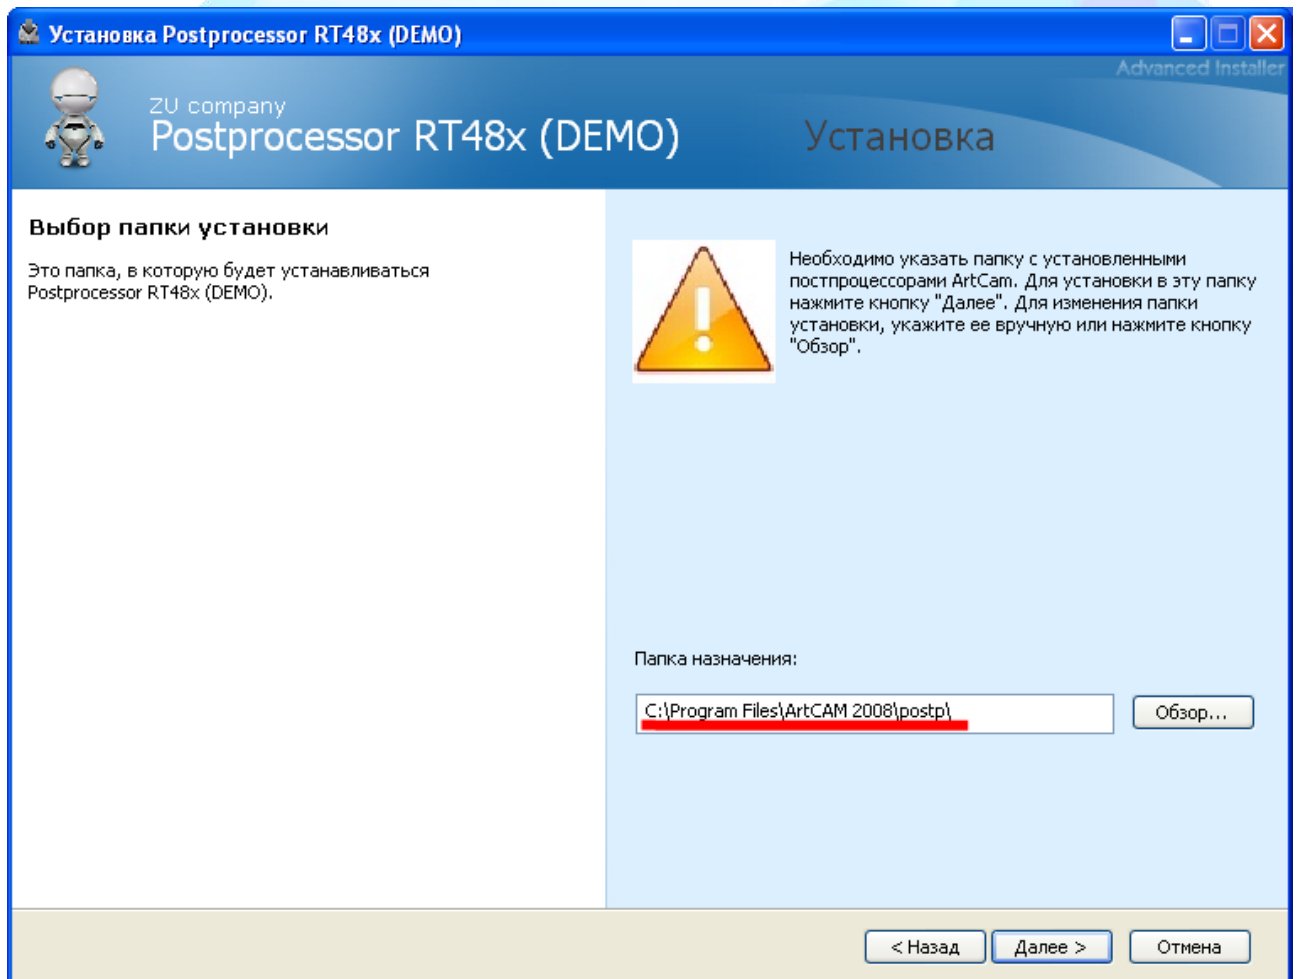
Установка Postprocessor RT48x (DEMO)

Advanced Installer

ZU company
Postprocessor RT48x (DEMO)

Установка

Выбор папки установки

Это папка, в которую будет устанавливаться Postprocessor RT48x (DEMO).

Необходимо указать папку с установленными постпроцессорами ArtCam. Для установки в эту папку нажмите кнопку "Далее". Для изменения папки установки, укажите ее вручную или нажмите кнопку "Обзор".

Папка назначения:

C:\Program Files\ArtCAM 2008\postp\

Обзор...

< Назад

Далее >

Отмена